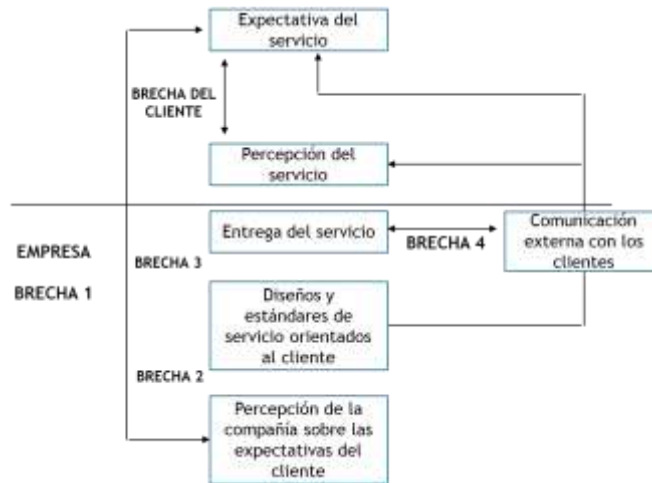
Expectativa del servicio

BRECHA DEL CLIENTE

Percepción del servicio

EMPRESA

BRECHA 1

Entrega del servicio

BRECHA 3

BRECHA 4

Comunicación externa con los clientes

Diseños y estándares de servicio orientados al cliente

BRECHA 2

Percepción de la compañía sobre las expectativas del cliente